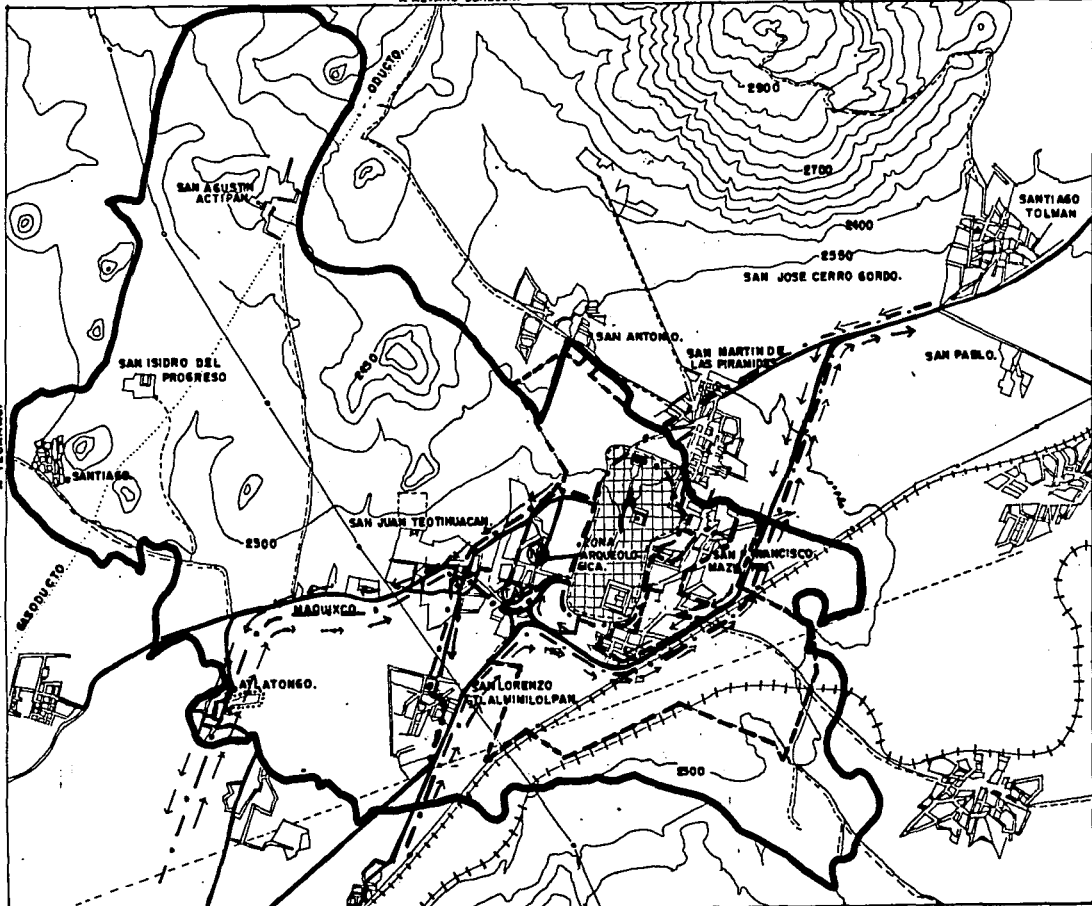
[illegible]

ODUCTO.

2900

2700

2600

2550

SANTIAGO TOLMAN

SAN AGUSTIN ACTIPAN

SAN JOSE CERRO GORDO.

SAN ANTONIO.

SAN MARTIN DE LAS PIRAMIDES

SAN PABLO.

SAN ISIDRO DEL PROGRESO

2450

SANTIAGO

SAN JUAN TEOTIHUACAN

2300

ZONA ARQUEOLOGICA.

SAN FRANCISCO MAZAPA

GASODUCTO.

MAQUIXCO

ATLATONGO.

SAN LORENZO TLALMIMILOLPAN

2300